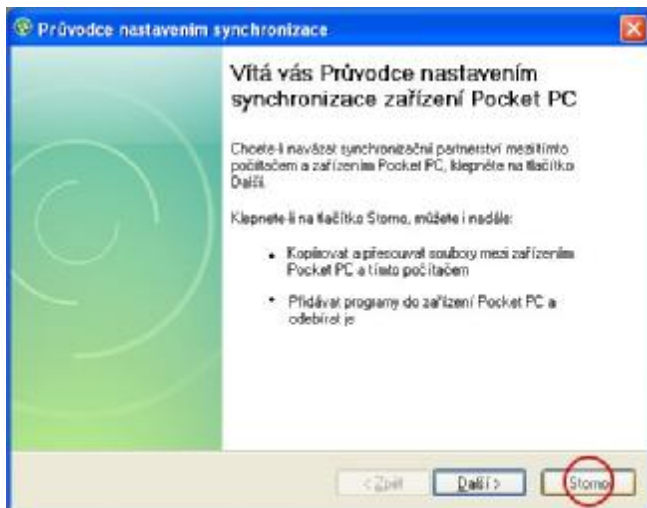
Průvodce nastavením synchronizace

Vítá vás Průvodce nastavením synchronizace zařízení Pocket PC

Chcete-li navázat synchronizační partnerství mezi tímto počítačem a zařízením Pocket PC, klepněte na tlačítko Další.

Klepnete-li na tlačítko Storno, můžete i nadále:

- Kopírovat a přesouvat soubory mezi zařízením Pocket PC a tímto počítačem
- Přidávat programy do zařízení Pocket PC a odebírat je

< Zpět
Další >
Storno